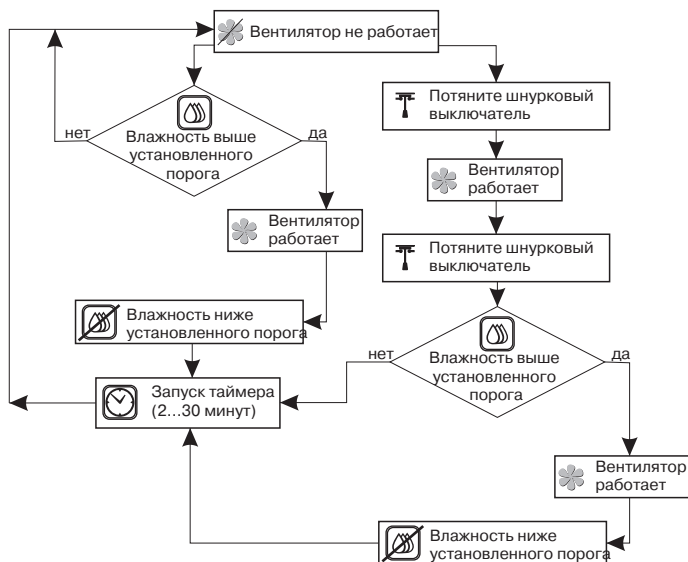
Вентилятор не работает

Влажность выше установленного порога

нет

да

Вентилятор работает

Влажность ниже установленного порога

Запуск таймера (2…30 минут)

Потяните шнурковый выключатель

Вентилятор работает

Потяните шнурковый выключатель

Влажность выше установленного порога

нет

да

Вентилятор работает

Влажность ниже установленного порога